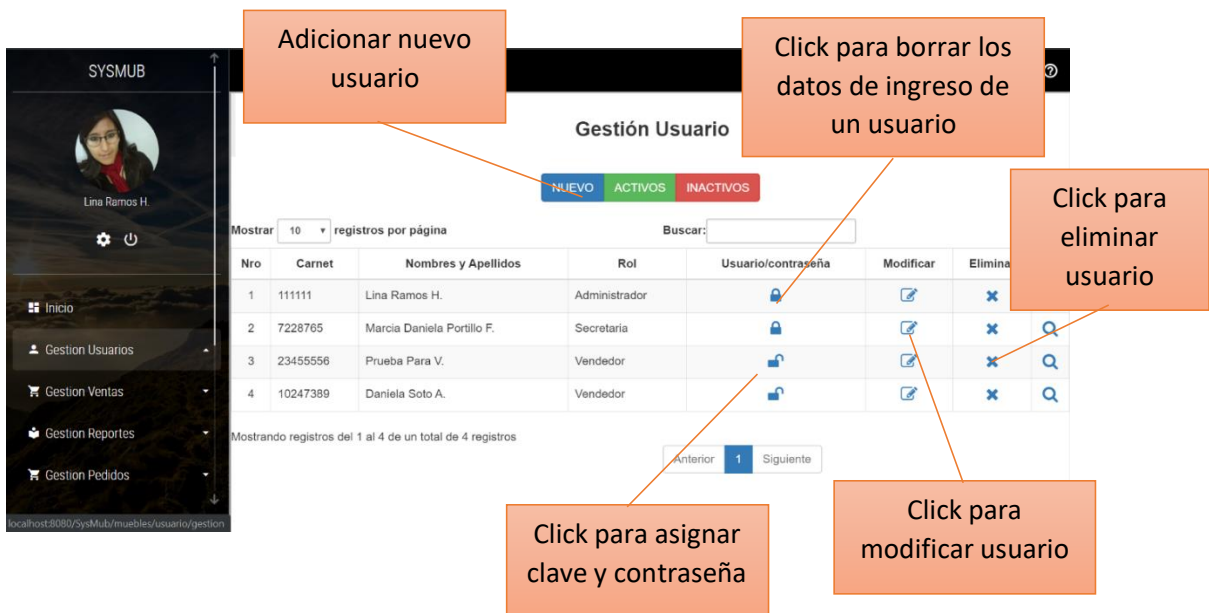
SYSMUB

Lina Ramos H.

Inicio

Gestion Usuarios

Gestion Ventas

Gestion Reportes

Gestion Pedidos

localhost:8080/SysMub/muebles/usuario/gestion

Adicionar nuevo usuario

Click para borrar los datos de ingreso de un usuario

Gestión Usuario

NUEVO ACTIVOS INACTIVOS

Click para eliminar usuario

Mostrar 10 registros por página

Buscar:

| Nro | Carnet | Nombres y Apellidos | Rol | Usuario/contraseña | Modificar | Elimina | |
|---|---|---|---|---|---|---|---|
| 1 | 111111 | Lina Ramos H. | Administrador | | | | |
| 2 | 7228765 | Marcia Daniela Portillo F. | Secretaria | | | | |
| 3 | 23455556 | Prueba Para V. | Vendedor | | | | |
| 4 | 10247389 | Daniela Soto A. | Vendedor | | | | |

Mostrando registros del 1 al 4 de un total de 4 registros

Anterior 1 Siguiente

Click para asignar clave y contraseña

Click para modificar usuario